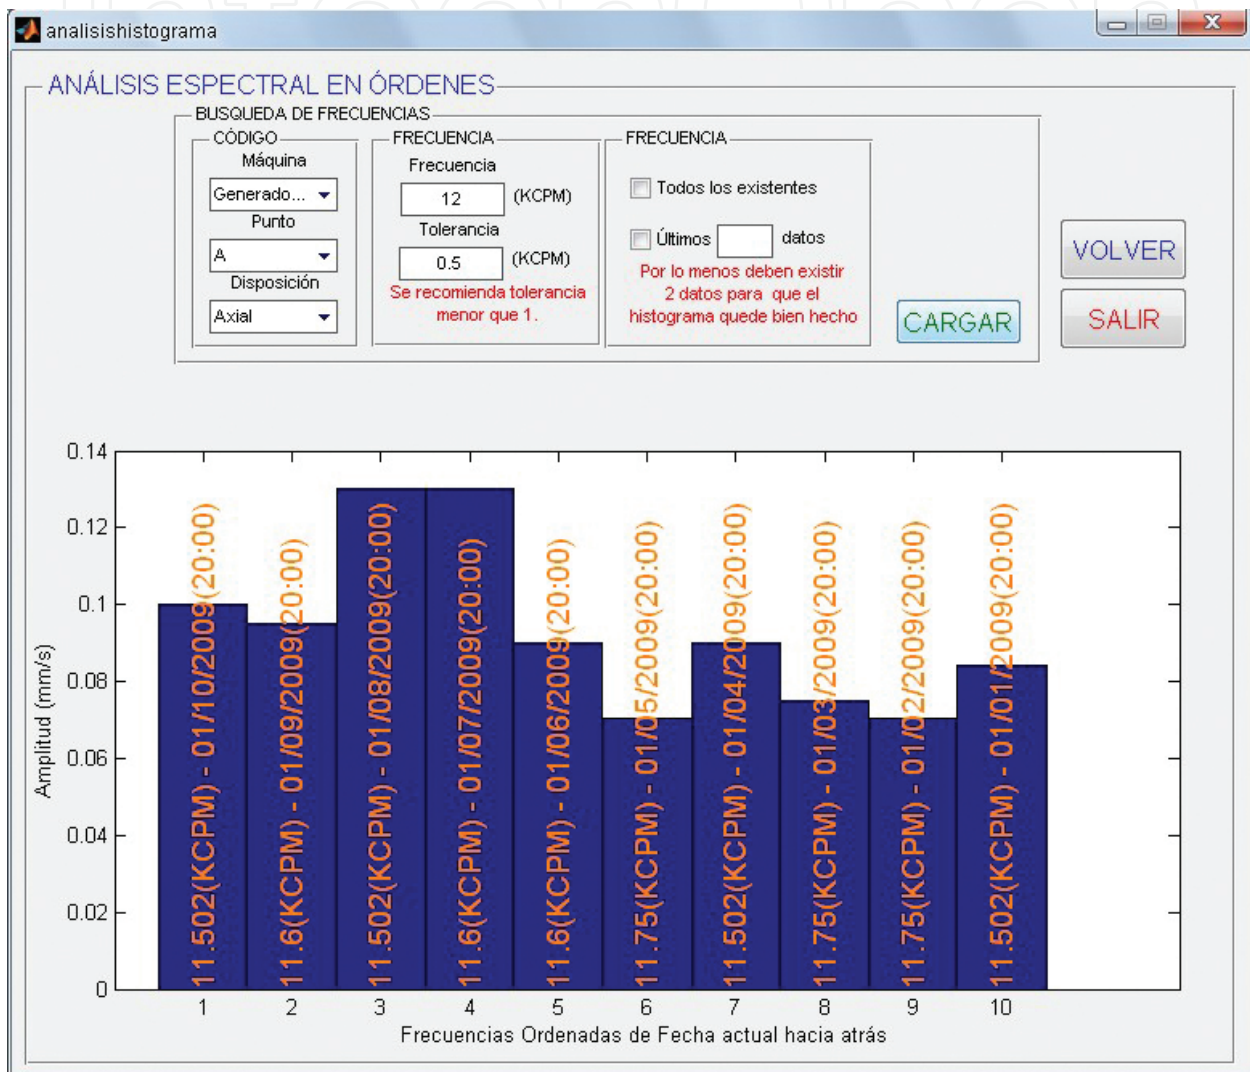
analisishistograma

ANÁLISIS ESPECTRAL EN ÓRDENES

BUSQUEDA DE FRECUENCIAS

CÓDIGO
Máquina
Generado...
Punto
A
Disposición
Axial

FRECUENCIA
Frecuencia
12 (KCPM)
Tolerancia
0.5 (KCPM)
Se recomienda tolerancia menor que 1.

FRECUENCIA
Todos los existentes
Últimos datos
Por lo menos deben existir 2 datos para que el histograma quede bien hecho

CARGAR

VOLVER

SALIR

0.14
0.12
0.1
0.08
0.06
0.04
0.02
0
Amplitud (mm/s)

11.502(KCPM) - 01/10/2009(20:00)
11.6(KCPM) - 01/09/2009(20:00)
11.502(KCPM) - 01/08/2009(20:00)
11.6(KCPM) - 01/07/2009(20:00)
11.6(KCPM) - 01/06/2009(20:00)
11.75(KCPM) - 01/05/2009(20:00)
11.502(KCPM) - 01/04/2009(20:00)
11.75(KCPM) - 01/03/2009(20:00)
11.75(KCPM) - 01/02/2009(20:00)
11.502(KCPM) - 01/01/2009(20:00)

1 2 3 4 5 6 7 8 9 10
Frecuencias Ordenadas de Fecha actual hacia atrás